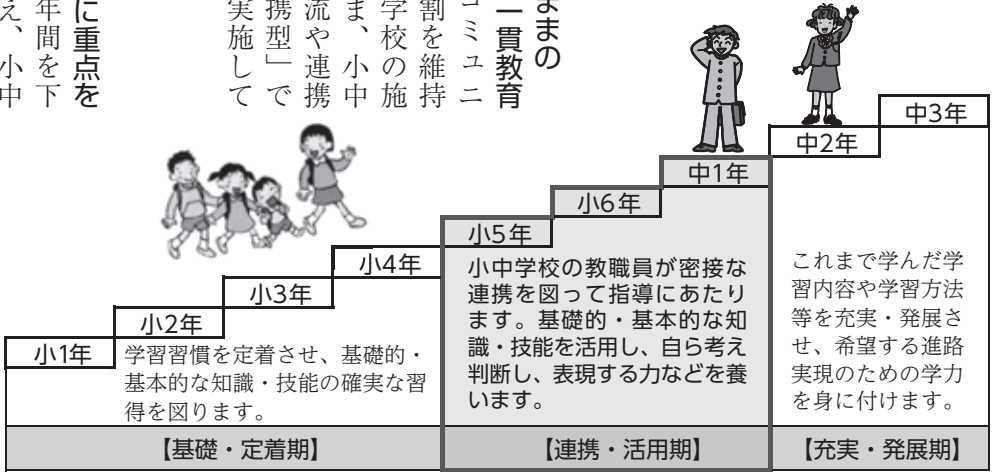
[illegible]に重点を
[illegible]年間を下
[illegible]え、小中

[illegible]実施して
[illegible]携型」で
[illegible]流や連携
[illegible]ま、小中
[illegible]学校の施
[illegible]割を維持
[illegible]コミュニ
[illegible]一貫教育
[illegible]まの

小1年
小2年
小3年
小4年
小5年
小6年
中1年
中2年
中3年

学習習慣を定着させ、基礎的・基本的な知識・技能の確実な習得を図ります。

小中学校の教職員が密接な連携を図って指導にあたります。基礎的・基本的な知識・技能を活用し、自ら考え判断し、表現する力などを養います。

これまで学んだ学習内容や学習方法等を充実・発展させ、希望する進路実現のための学力を身に付けます。

【基礎・定着期】
【連携・活用期】
【充実・発展期】